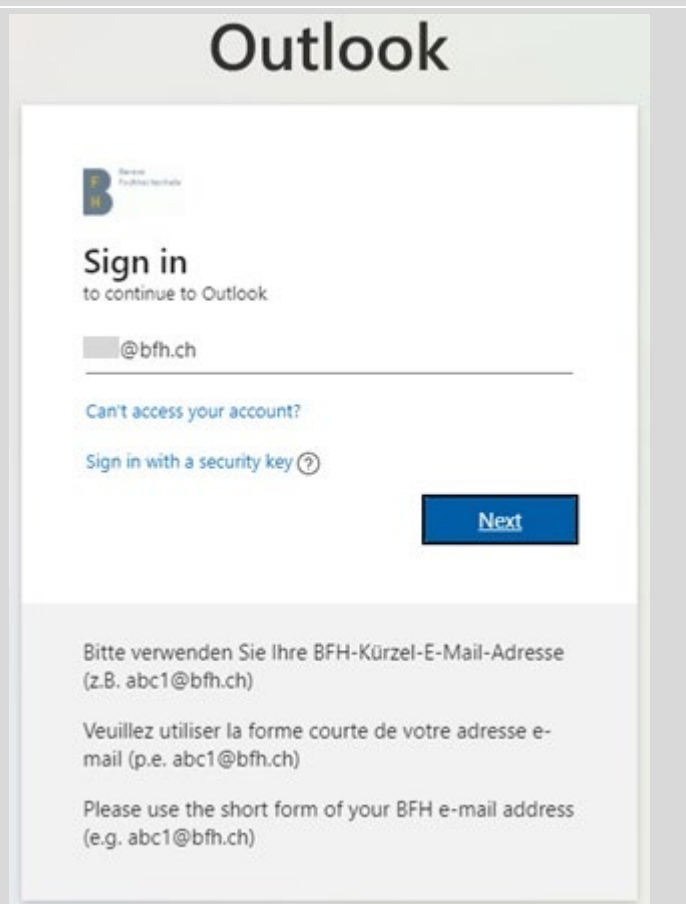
Outlook

B
F
H
Berner Fachhochschule

Sign in
to continue to Outlook

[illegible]@bfh.ch

Can't access your account?

Sign in with a security key ?

Next

Bitte verwenden Sie Ihre BFH-Kürzel-E-Mail-Adresse (z.B. abc1@bfh.ch)

Veuillez utiliser la forme courte de votre adresse e-mail (p.e. abc1@bfh.ch)

Please use the short form of your BFH e-mail address (e.g. abc1@bfh.ch)